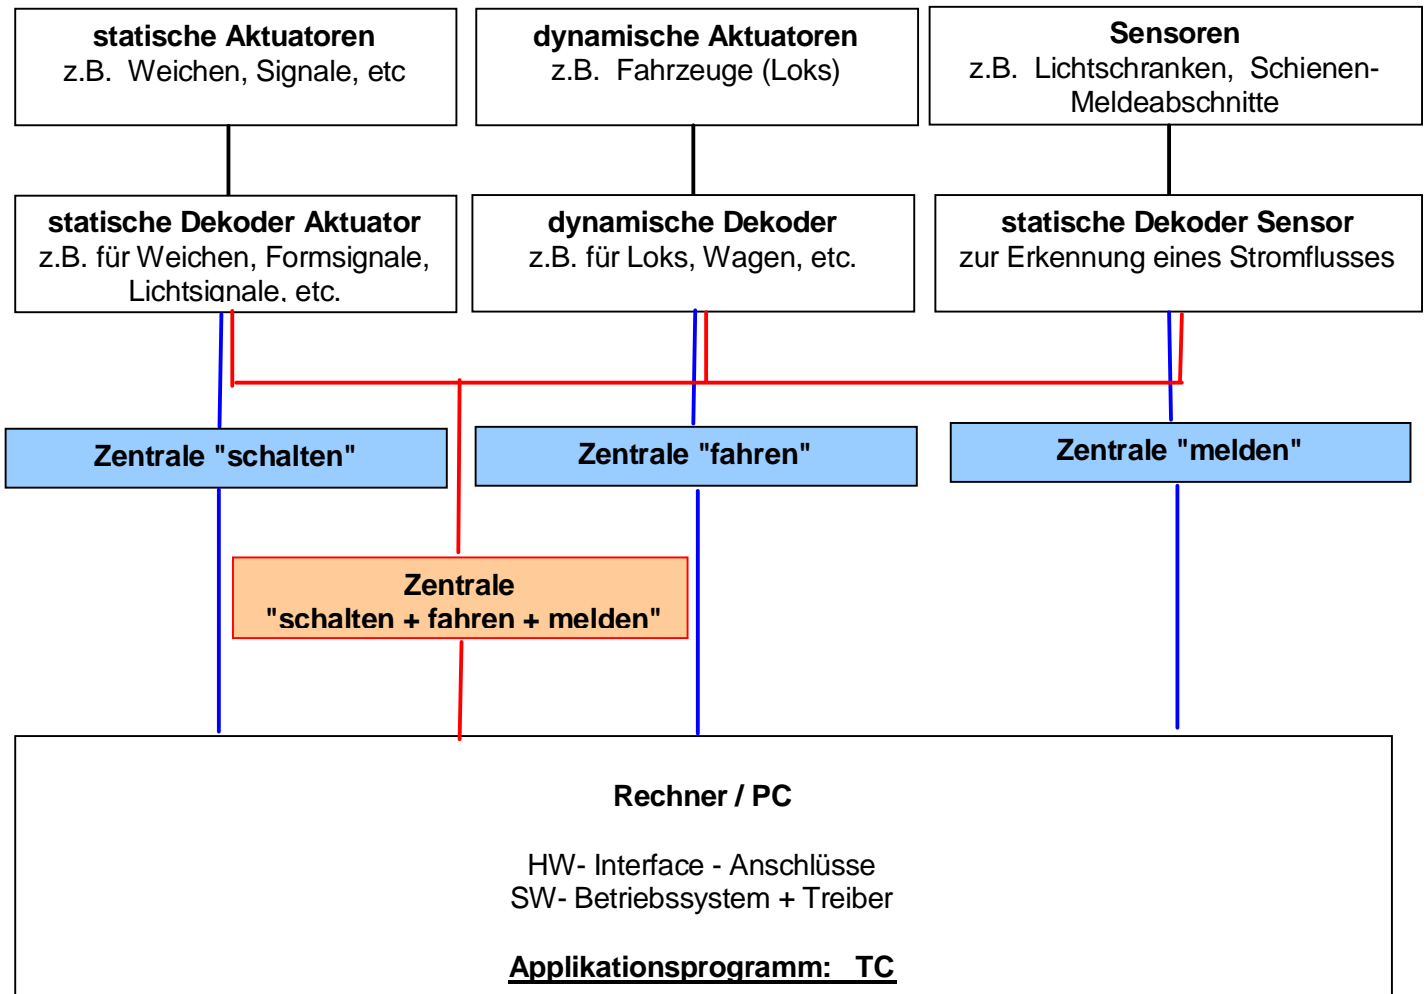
**statische Aktuatoren**
z.B. Weichen, Signale, etc

**dynamische Aktuatoren**
z.B. Fahrzeuge (Loks)

**Sensoren**
z.B. Lichtschranken, Schienen-Meldeabschnitte

**statische Dekoder Aktuator**
z.B. für Weichen, Formsignale, Lichtsignale, etc.

**dynamische Dekoder**
z.B. für Loks, Wagen, etc.

**statische Dekoder Sensor**
zur Erkennung eines Stromflusses

**Zentrale "schalten"**

**Zentrale "fahren"**

**Zentrale "melden"**

**Zentrale "schalten + fahren + melden"**

**Rechner / PC**

HW- Interface - Anschlüsse
SW- Betriebssystem + Treiber

**Applikationsprogramm: TC**